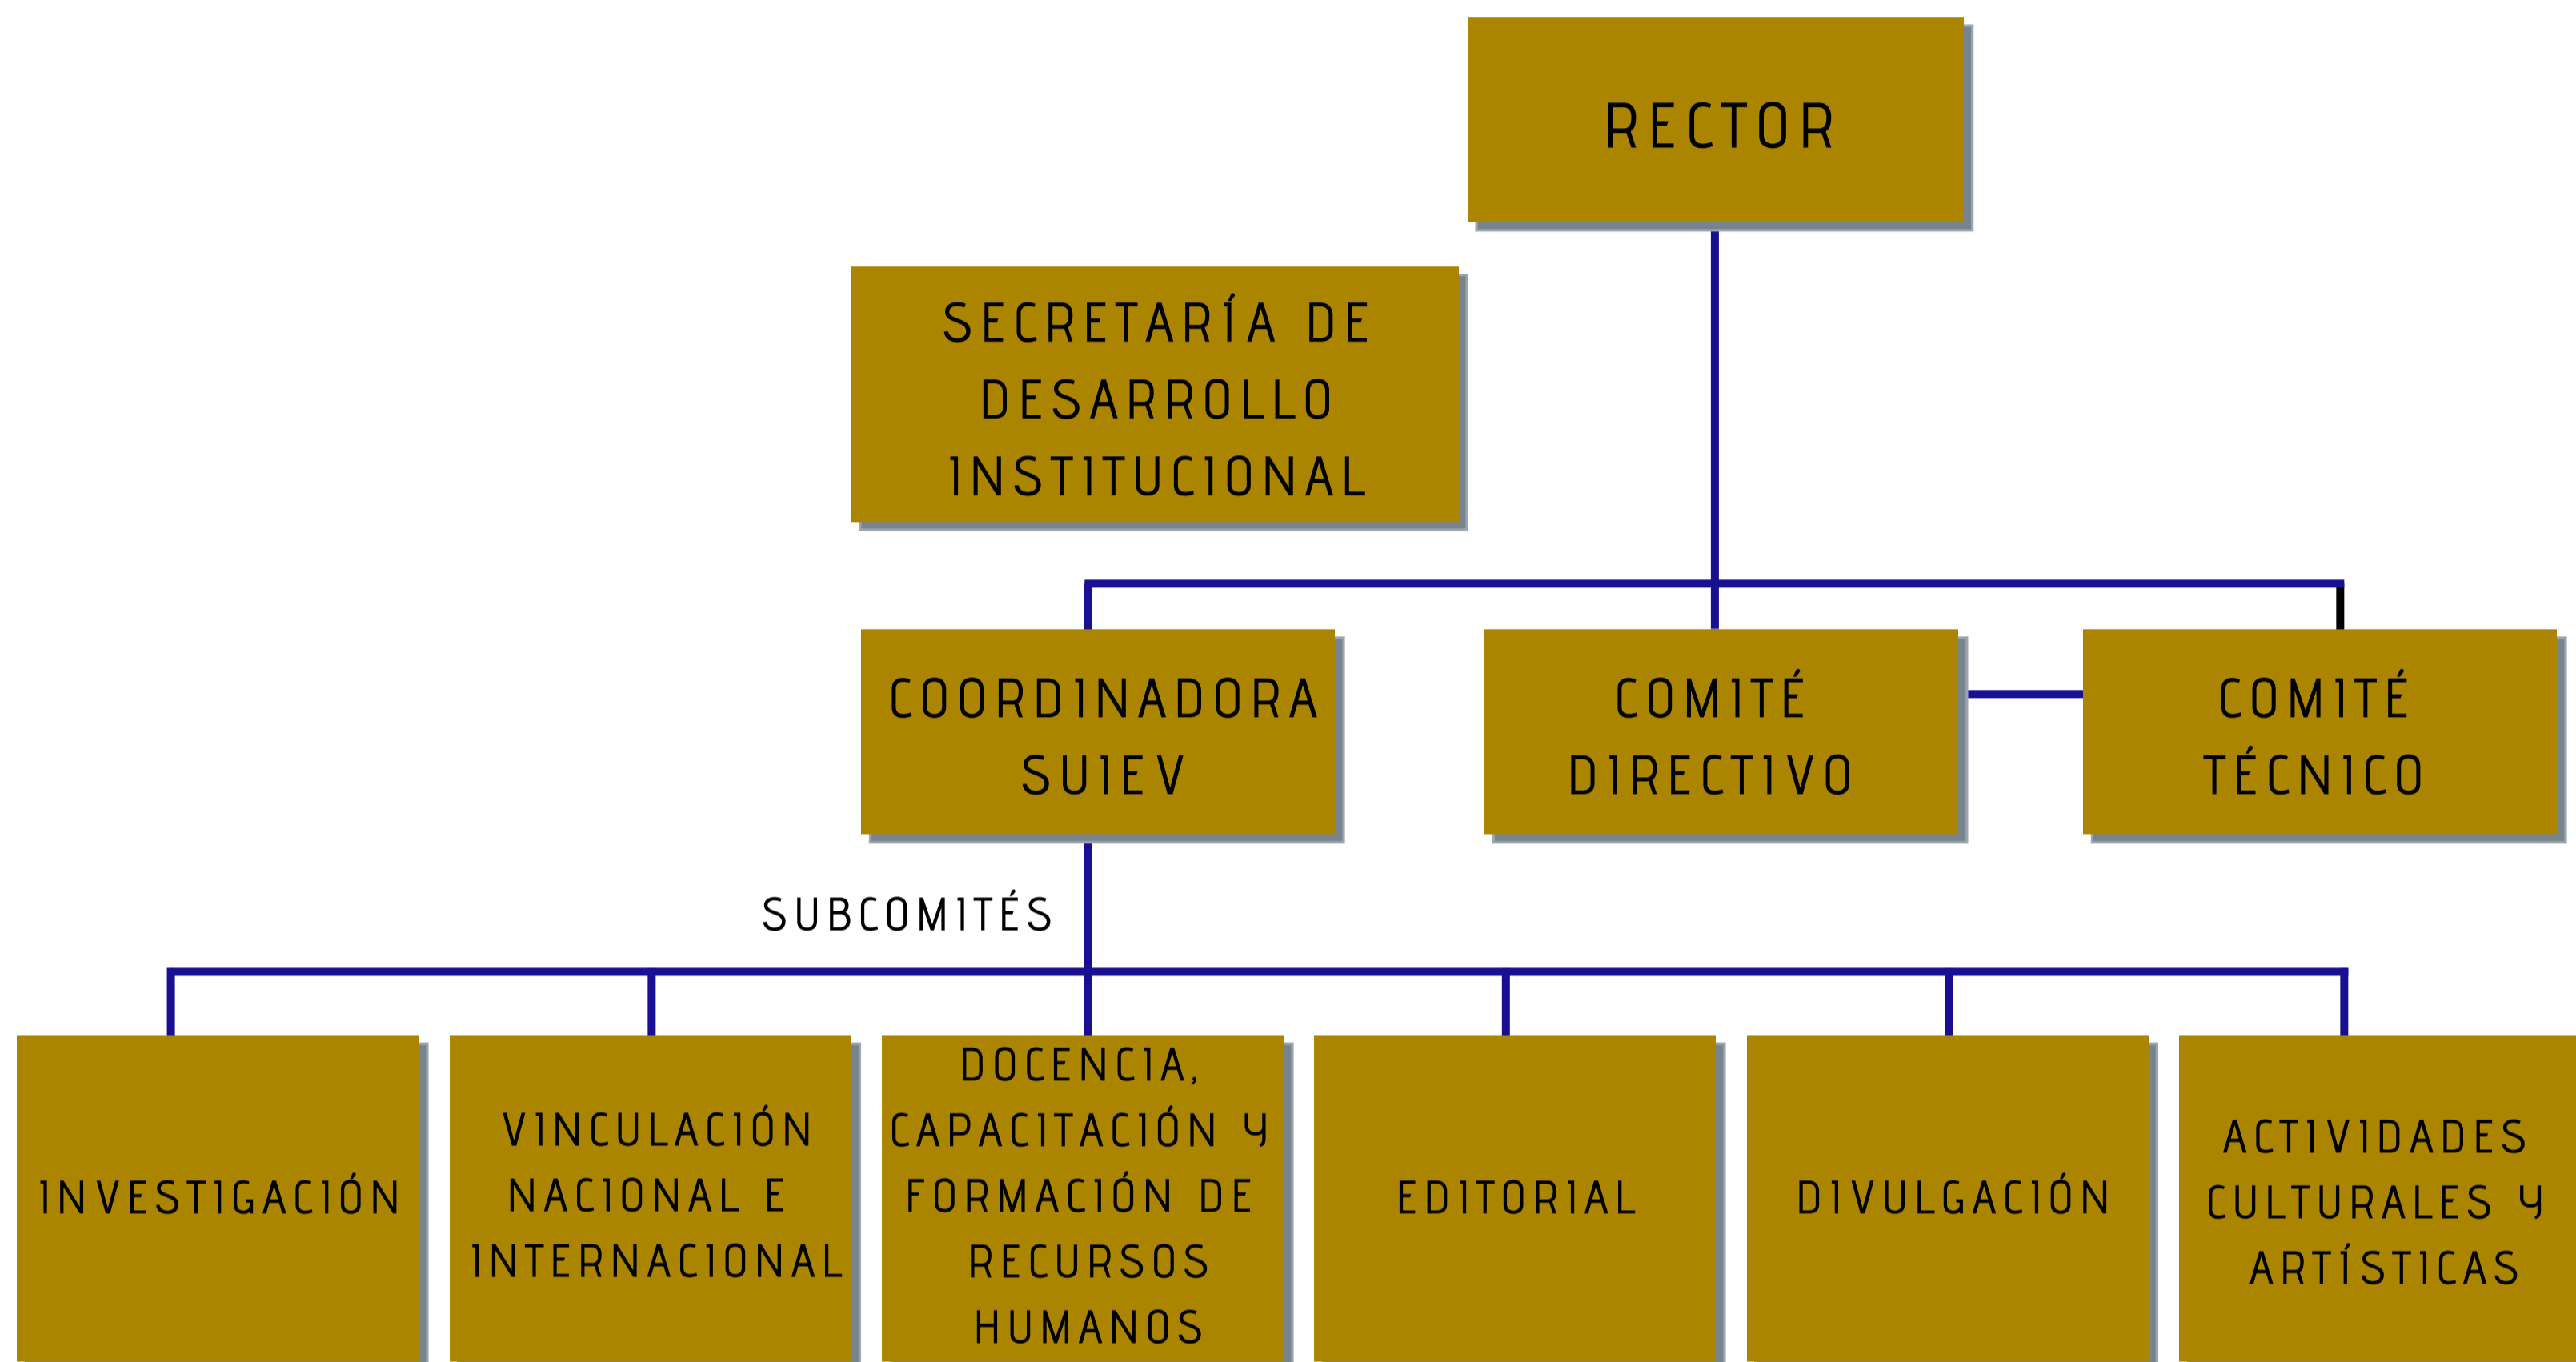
RECTOR

SECRETARÍA DE DESARROLLO INSTITUCIONAL

COORDINADORA SUIEV

COMITÉ DIRECTIVO

COMITÉ TÉCNICO

SUBCOMITÉS

INVESTIGACIÓN

VINCULACIÓN NACIONAL E INTERNACIONAL

DOCENCIA, CAPACITACIÓN Y FORMACIÓN DE RECURSOS HUMANOS

EDITORIAL

DIVULGACIÓN

ACTIVIDADES CULTURALES Y ARTÍSTICAS